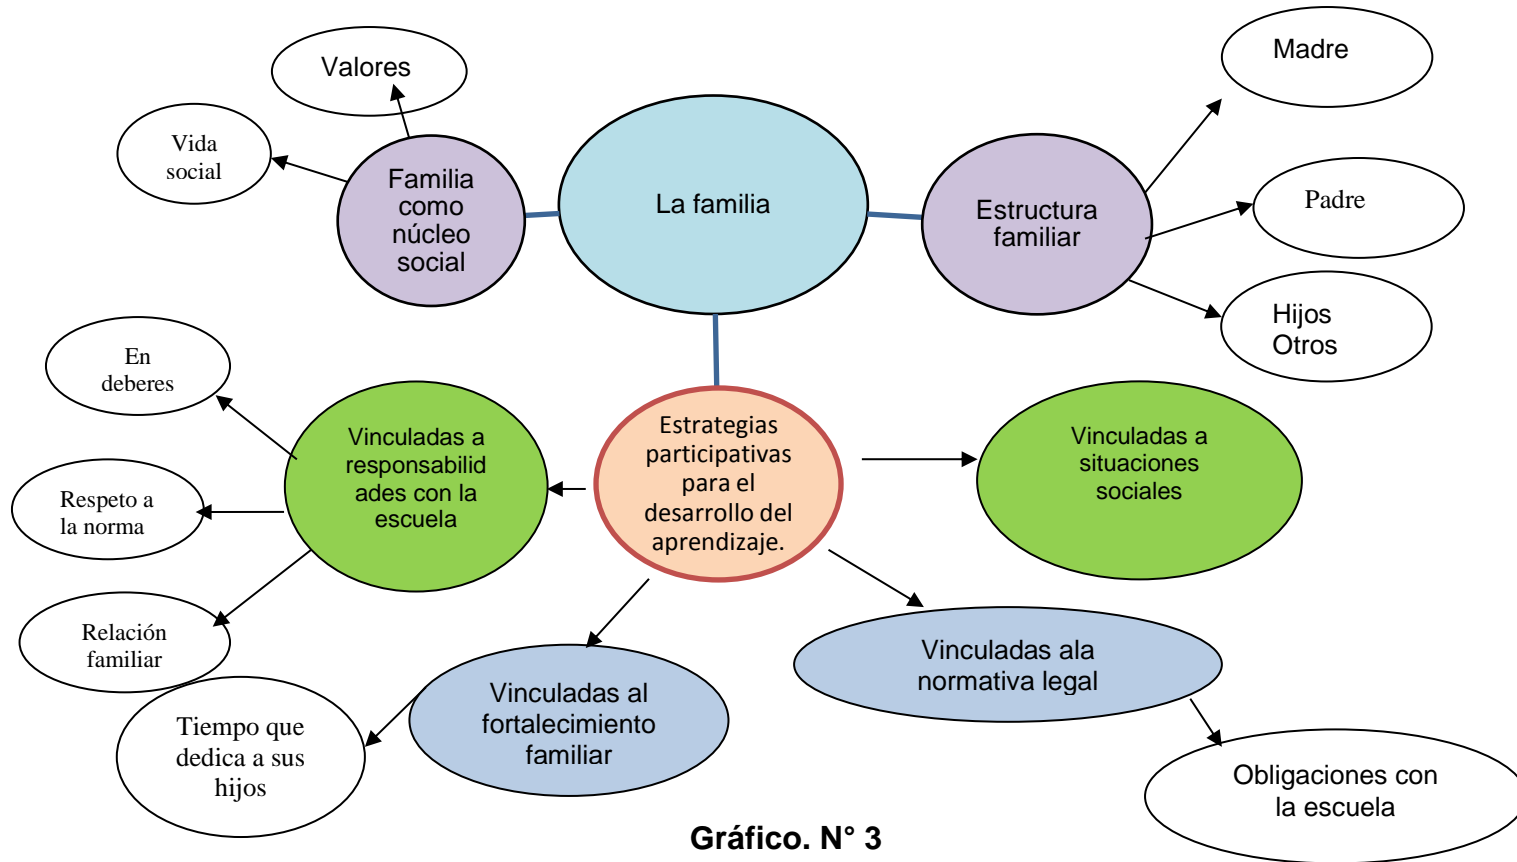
Valores

Vida social

Familia como núcleo social

La familia

Estructura familiar

Madre

Padre

Hijos
Otros

En deberes

Vinculadas a responsabilidades con la escuela

Respeto a la norma

Relación familiar

Estrategias participativas para el desarrollo del aprendizaje.

Vinculadas a situaciones sociales

Vinculadas ala normativa legal

Tiempo que dedica a sus hijos

Vinculadas al fortalecimiento familiar

Obligaciones con la escuela

Gráfico. N° 3